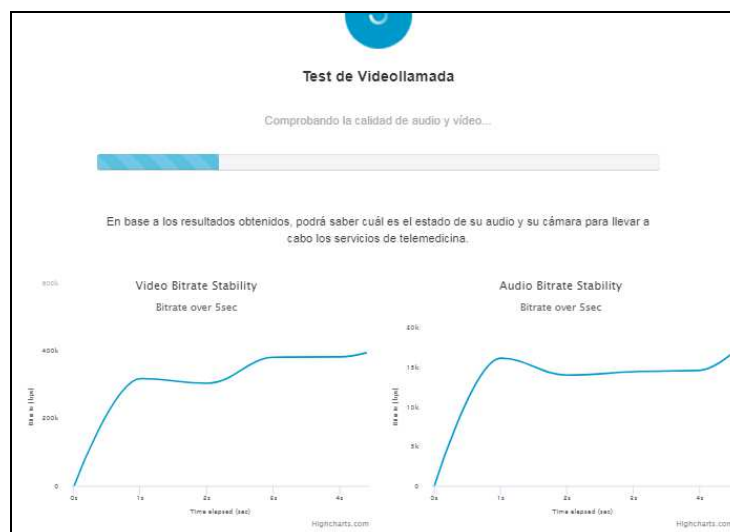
Test de Videollamada

Comprobando la calidad de audio y vídeo...

En base a los resultados obtenidos, podrá saber cuál es el estado de su audio y su cámara para llevar a cabo los servicios de telemedicina.

Video Bitrate Stability

Bitrate over 5sec

600k

400k

200k

0

Bitrate (bps)

0s 1s 2s 3s 4s

Time elapsed (sec)

Highcharts.com

Audio Bitrate Stability

Bitrate over 5sec

20k

15k

10k

5k

0

Bitrate (bps)

0s 1s 2s 3s 4s

Time elapsed (sec)

Highcharts.com